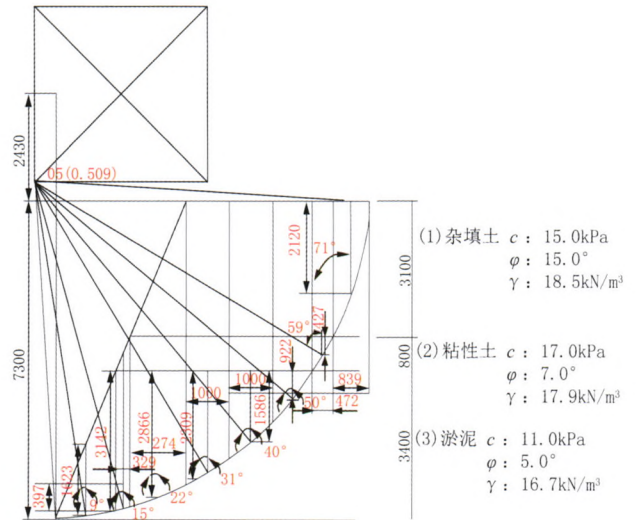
2430
05(0.509)
7300
2120
71°
3100
59°
427
922
800
1000
1000
839
50°
472
1586
40°
3142
2866
274
2309
31°
329
22°
1423
9°
15°
397
3400
(1)杂填土 $c$ : 15.0kPa
$\varphi$ : 15.0°
$\gamma$ : 18.5kN/m$^3$
(2)粘性土 $c$ : 17.0kPa
$\varphi$ : 7.0°
$\gamma$ : 17.9kN/m$^3$
(3)淤泥 $c$ : 11.0kPa
$\varphi$ : 5.0°
$\gamma$ : 16.7kN/m$^3$